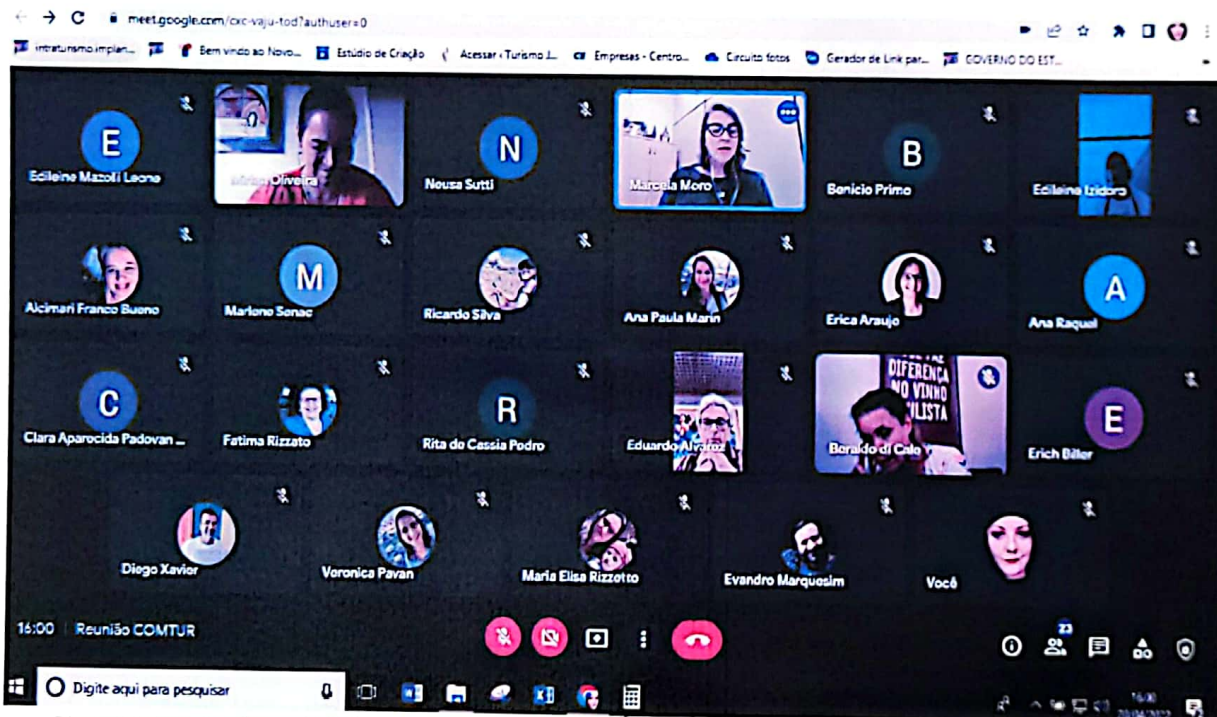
meet.google.com/cxc-vaju-tod?authuser=0

intraturismo.implan... Bem vindo ao Novo... Estúdio de Criação Acessar ‹ Turismo J... Empresas - Centro... Circuito fotos Gerador de Link par... GOVERNO DO EST...

E
Edileine Mazoli Leone

Miriam Oliveira

N
Neusa Sutti

Marcela Moro

B
Benicio Primo

Edileine Izidoro

Alcimari Franco Bueno

M
Marlene Senac

Ricardo Silva

Ana Paula Marin

Erica Araujo

A
Ana Raquel

C
Clara Aparecida Padovan ...

Fatima Rizzato

R
Rita de Cassia Podro

Eduardo Alvarez

DIFERENÇA NO VINHO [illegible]LISTA
Beraldo di Calo

E
Erich Biller

Diego Xavier

Veronica Pavan

Maria Elisa Rizzotto

Evandro Marquesim

Você

16:00 | Reunião COMTUR

23

Digite aqui para pesquisar

16:00